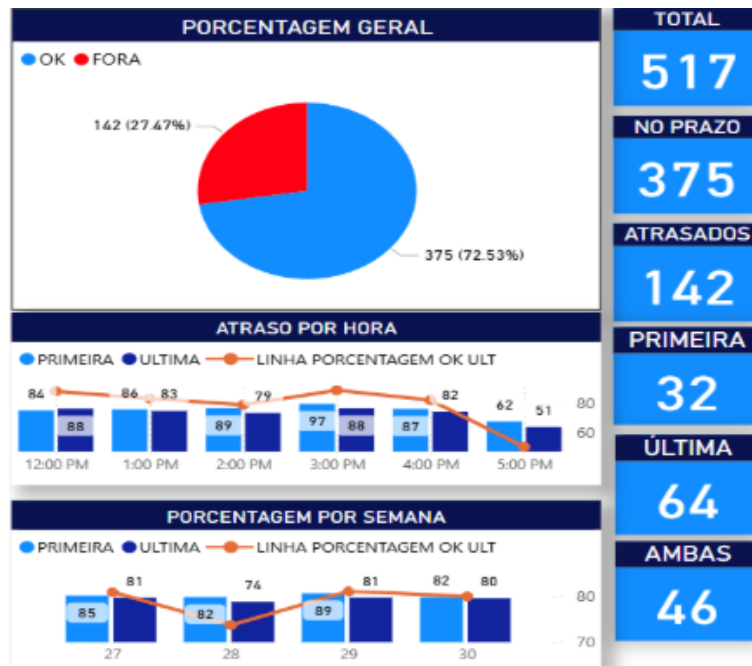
PORCENTAGEM GERAL

OK FORA

142 (27.47%)

375 (72.53%)

TOTAL

517

NO PRAZO

375

ATRASADOS

142

PRIMEIRA

32

ÚLTIMA

64

AMBAS

46

ATRASO POR HORA

PRIMEIRA ULTIMA LINHA PORCENTAGEM OK ULT

84 88 86 83 89 79 97 88 87 82 62 51

80
60

12:00 PM 1:00 PM 2:00 PM 3:00 PM 4:00 PM 5:00 PM

PORCENTAGEM POR SEMANA

PRIMEIRA ULTIMA LINHA PORCENTAGEM OK ULT

85 81 82 74 89 81 82 80

80
70

27 28 29 30